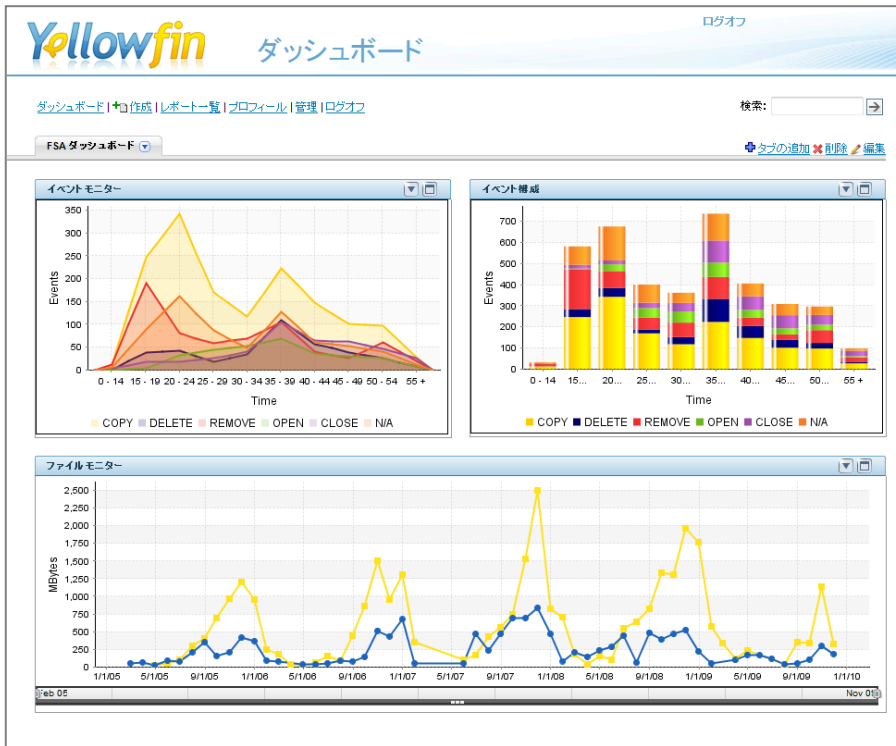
Yellowfin ダッシュボード

ログオフ

ダッシュボード | 作成 | レポート一覧 | プロフィール | 管理 | ログオフ

検索:

FSA ダッシュボード

タブの追加 削除 編集

イベントモニター

350
300
250
200
150
100
50
0

Events

0 - 14 15 - 19 20 - 24 25 - 29 30 - 34 35 - 39 40 - 44 45 - 49 50 - 54 55 +

Time

COPY DELETE REMOVE OPEN CLOSE N/A

イベント構成

700
600
500
400
300
200
100
0

Events

0 - 14 15... 20... 25... 30... 35... 40... 45... 50... 55 +

Time

COPY DELETE REMOVE OPEN CLOSE N/A

ファイルモニター

2,500
2,250
2,000
1,750
1,500
1,250
1,000
750
500
250
0

MBytes

1/1/05 5/1/05 9/1/05 1/1/06 5/1/06 9/1/06 1/1/07 5/1/07 9/1/07 1/1/08 5/1/08 9/1/08 1/1/09 5/1/09 9/1/09 1/1/10

Feb 05

Nov 09